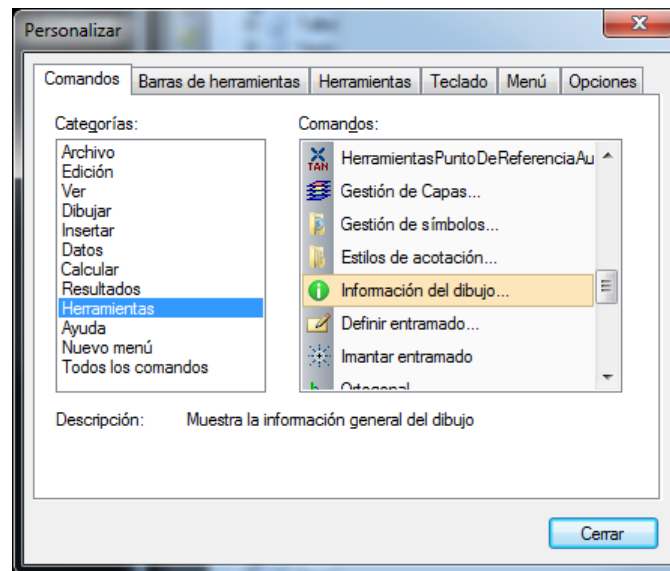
Personalizar

Comandos | Barras de herramientas | Herramientas | Teclado | Menú | Opciones

Categorías:
Archivo
Edición
Ver
Dibujar
Insertar
Datos
Calcular
Resultados
Herramientas
Ayuda
Nuevo menú
Todos los comandos

Comandos:
TAN HerramientasPuntoDeReferenciaAu
Gestión de Capas...
Gestión de símbolos...
Estilos de acotación...
Información del dibujo...
Definir entramado...
Imantar entramado
Ortogonal

Descripción: Muestra la información general del dibujo

Cerrar